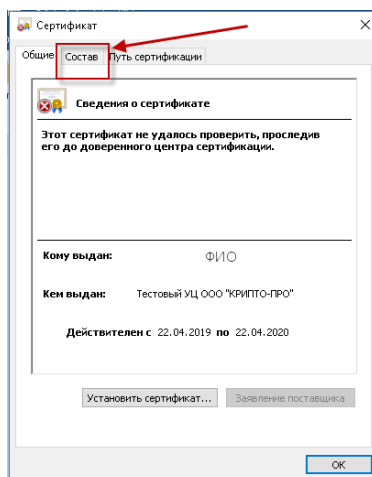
Сертификат

Общие | Состав | Путь сертификации

Сведения о сертификате

Этот сертификат не удалось проверить, проследив его до доверенного центра сертификации.

Кому выдан: ФИО

Кем выдан: Тестовый УЦ ООО "КРИПТО-ПРО"

Действителен с 22.04.2019 по 22.04.2020

Установить сертификат... | Заявление поставщика

OK